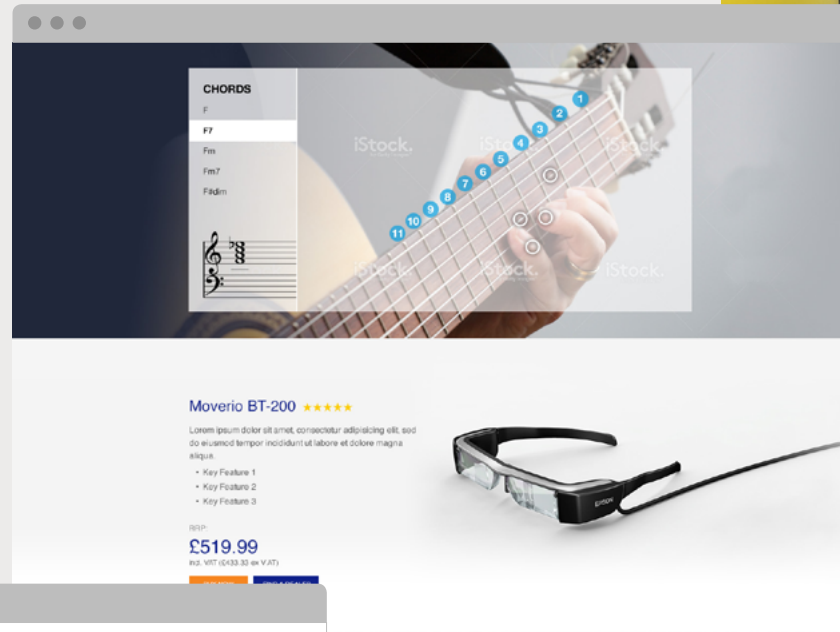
CHORDS

F

F7

Fm

Fm7

F#dim

iStock. iStock. iStock. iStock. iStock. iStock.

1 2 3 4 5 6 7 8 9 10 11

Moverio BT-200 ★★★★★

Lorem ipsum dolor sit amet, consectetur adipisicing elit, sed do eiusmod tempor incididunt ut labore et dolore magna aliqua.

- Key Feature 1
- Key Feature 2
- Key Feature 3

RRP

£519.99

Incl. VAT (£433.33 ex VAT)

EPSON

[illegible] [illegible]